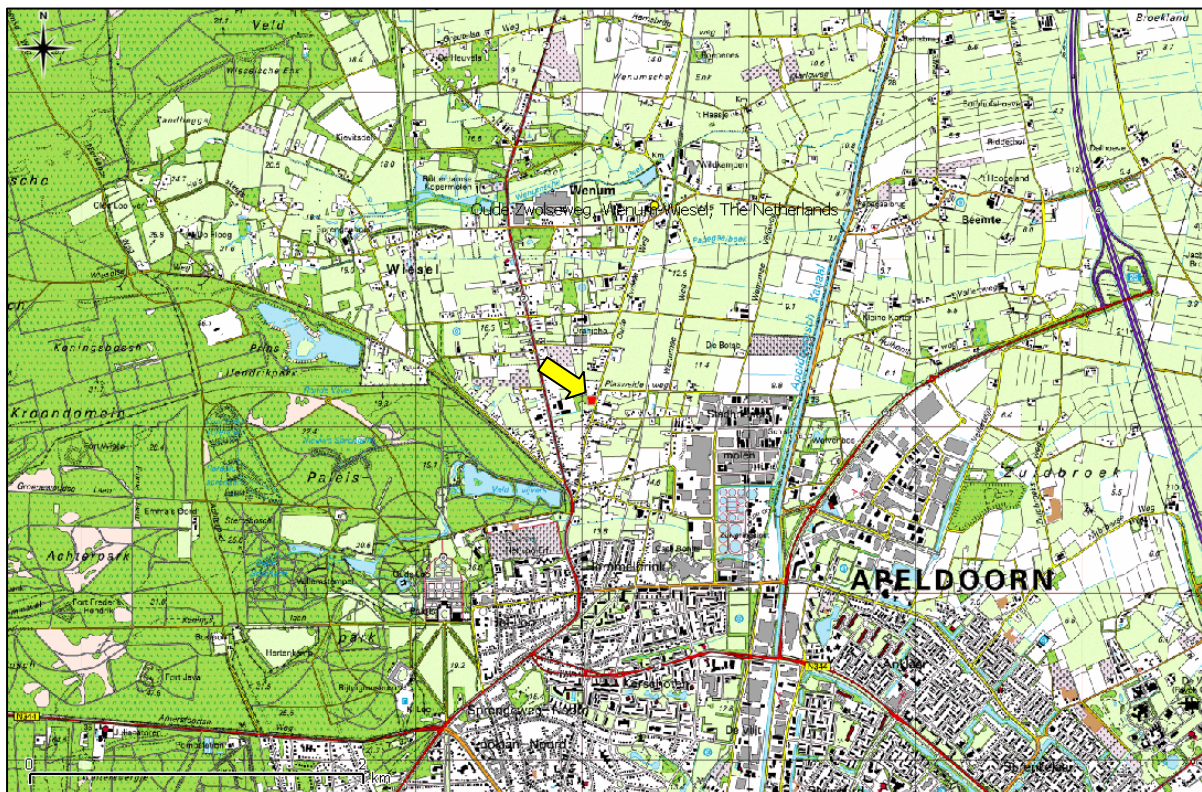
N

Veld

Wenum

Oude Zwolseweg, Wenum-Wiesel, The Netherlands

Wiesel

Beemte

Koningsbosch

Kroondomein

Paleis

Achterpark

park

Zuidbroek

APELDOORN

Apeldoornsch Kanaal

De Bolab

Plassmolle weg

0

2 km